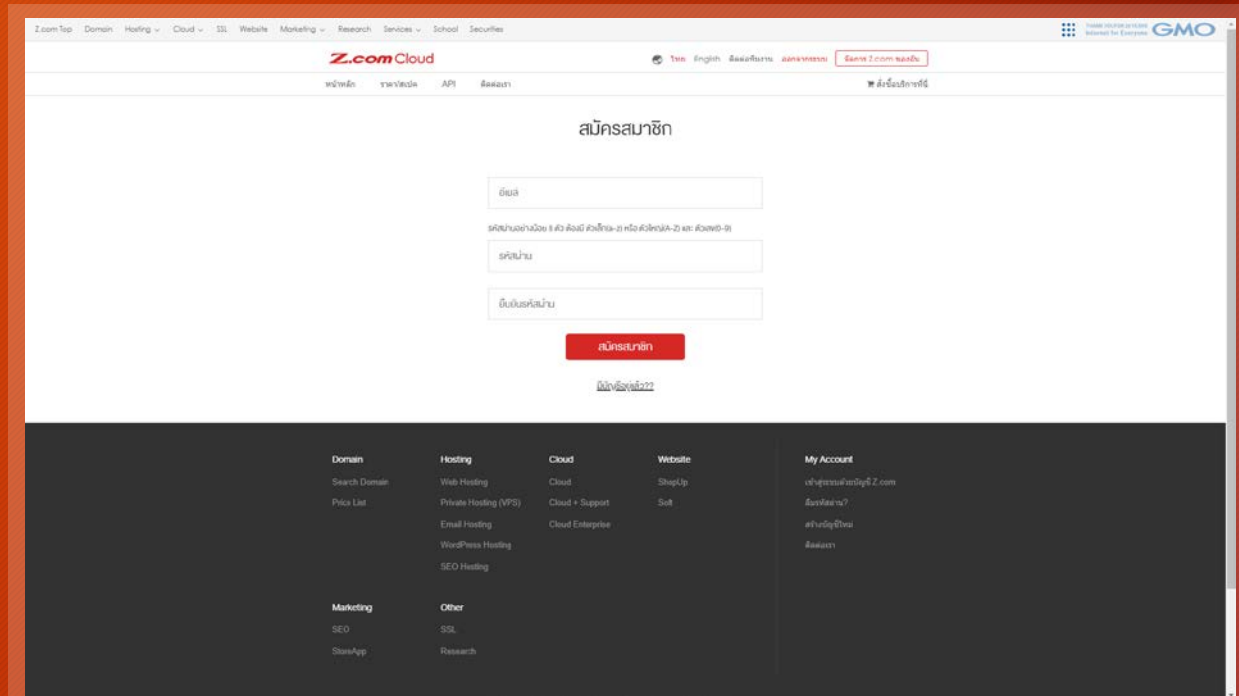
Z.com Top Domain Hosting Cloud SSL Website Marketing Research Services School Securities

GMO

Z.com Cloud

ไทย English ติดต่อเรา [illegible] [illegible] Z.com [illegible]

หน้าหลัก ราคา/สเปค API ติดต่อเรา

สั่งซื้อบริการที่นี่

สมัครสมาชิก

อีเมล

รหัสผ่านอย่างน้อย 8 ตัว ต้องมี ตัวเล็ก(a-z) หรือ ตัวใหญ่(A-Z) และ ตัวเลข(0-9)

รหัสผ่าน

ยืนยันรหัสผ่าน

สมัครสมาชิก

มีบัญชีอยู่แล้ว??

Domain
Search Domain
Price List

Hosting
Web Hosting
Private Hosting (VPS)
Email Hosting
WordPress Hosting
SEO Hosting

Cloud
Cloud
Cloud + Support
Cloud Enterprise

Website
ShopUp
Soft

My Account
เข้าสู่ระบบด้วยบัญชี Z.com
ลืมรหัสผ่าน?
สร้างบัญชีใหม่
ติดต่อเรา

Marketing
SEO
StoreApp

Other
SSL
Research